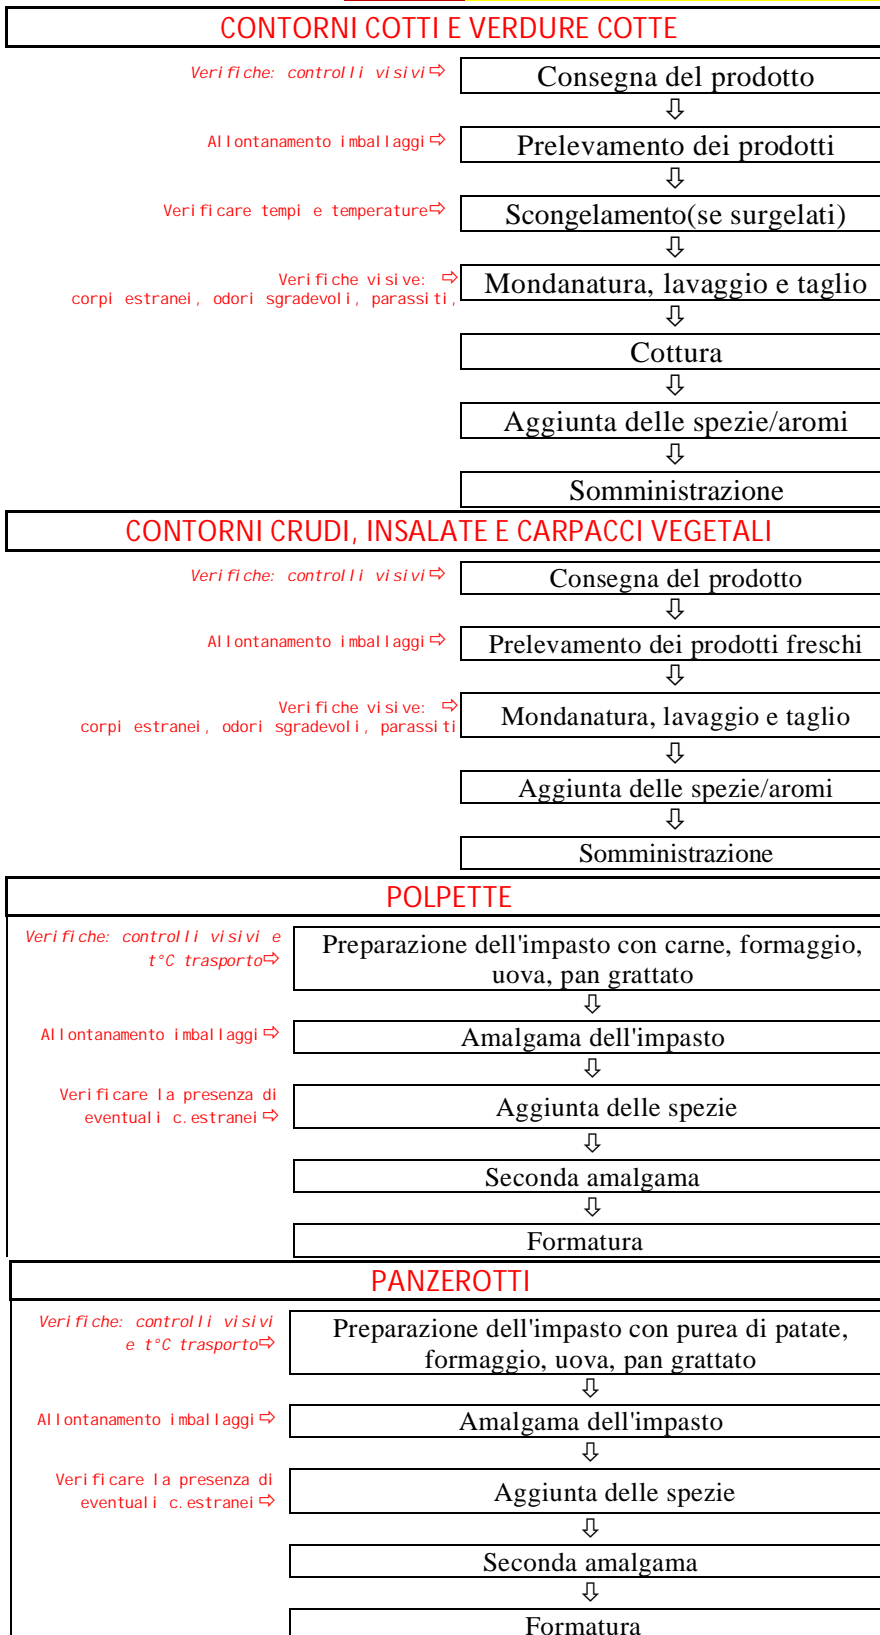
CONTORNI COTTI E VERDURE COTTE

Verifiche: controlli visivi ⇨ Consegna del prodotto
⇩
Allontanamento imballaggi ⇨ Prelevamento dei prodotti
⇩
Verificare tempi e temperature ⇨ Scongelamento(se surgelati)
⇩
Verifiche visive: corpi estranei, odori sgradevoli, parassiti, ⇨ Mondanatura, lavaggio e taglio
⇩
Cottura
⇩
Aggiunta delle spezie/aromi
⇩
Somministrazione

CONTORNI CRUDI, INSALATE E CARPACCI VEGETALI

Verifiche: controlli visivi ⇨ Consegna del prodotto
⇩
Allontanamento imballaggi ⇨ Prelevamento dei prodotti freschi
⇩
Verifiche visive: corpi estranei, odori sgradevoli, parassiti ⇨ Mondanatura, lavaggio e taglio
Aggiunta delle spezie/aromi
⇩
Somministrazione

POLPETTE

Verifiche: controlli visivi e t°C trasporto ⇨ Preparazione dell'impasto con carne, formaggio, uova, pan grattato
⇩
Allontanamento imballaggi ⇨ Amalgama dell'impasto
⇩
Verificare la presenza di eventuali c. estranei ⇨ Aggiunta delle spezie
⇩
Seconda amalgama
⇩
Formatura

PANZEROTTI

Verifiche: controlli visivi e t°C trasporto ⇨ Preparazione dell'impasto con purea di patate, formaggio, uova, pan grattato
⇩
Allontanamento imballaggi ⇨ Amalgama dell'impasto
⇩
Verificare la presenza di eventuali c. estranei ⇨ Aggiunta delle spezie
⇩
Seconda amalgama
⇩
Formatura